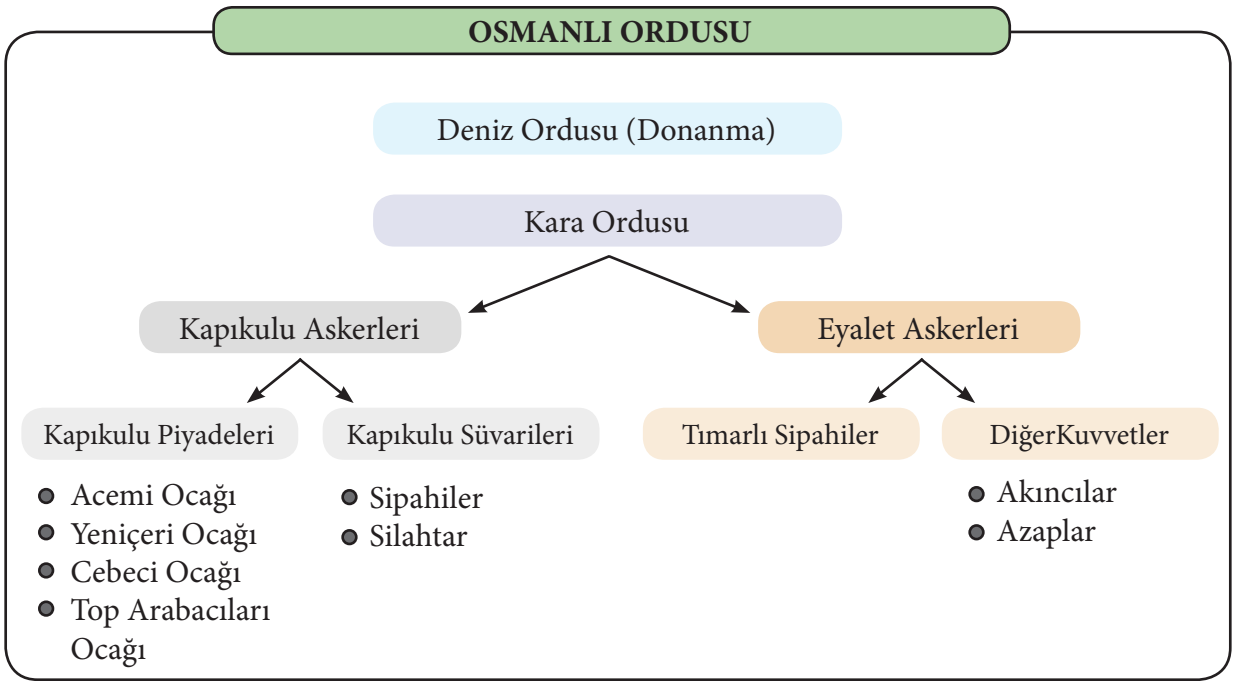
OSMANLI ORDUSU

Deniz Ordusu (Donanma)

Kara Ordusu

Kapıkulu Askerleri

Eyalet Askerleri

Kapıkulu Piyadeleri

Kapıkulu Süvarileri

Tımarlı Sipahiler

DiğerKuvvetler

Acemi Ocağı
Yeniçeri Ocağı
Cebeci Ocağı
Top Arabacıları Ocağı

Sipahiler
Silahtar

Akıncılar
Azaplar